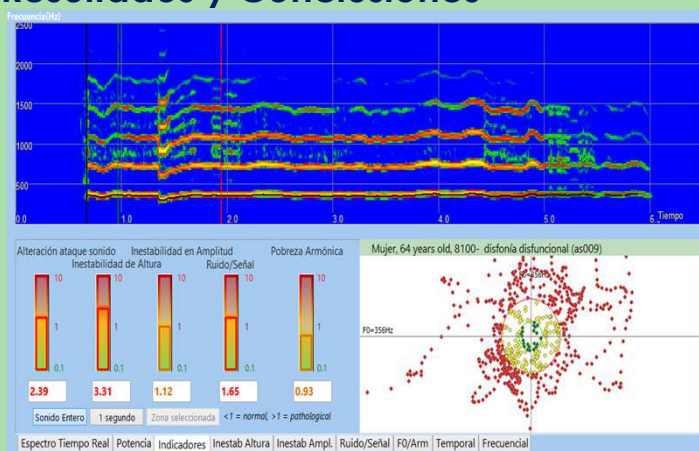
Resultados y Conclusiones

Frecuencia(Hz)
2500
2000
1500
1000
500
0.0
1.0
2.0
3.0
4.0
5.0
6. Tiempo

Alteración ataque sonido
Inestabilidad de Altura
Inestabilidad en Amplitud
Ruido/Señal
Pobreza Armónica

10
1
0.1
10
1
0.1
10
1
0.1
10
1
0.1
10
1
0.1

2.39
3.31
1.12
1.65
0.93

Sonido Entero
1 segundo
Zona seleccionada
<1 = normal, >1 = pathological

Mujer, 64 years old, 8100- disfonía disfuncional (as009)
F0=356Hz
F0=356Hz

Espectro Tiempo Real | Potencia | Indicadores | Inestab Altura | Inestab Ampl. | Ruido/Señal | F0/Arm | Temporal | Frecuencial